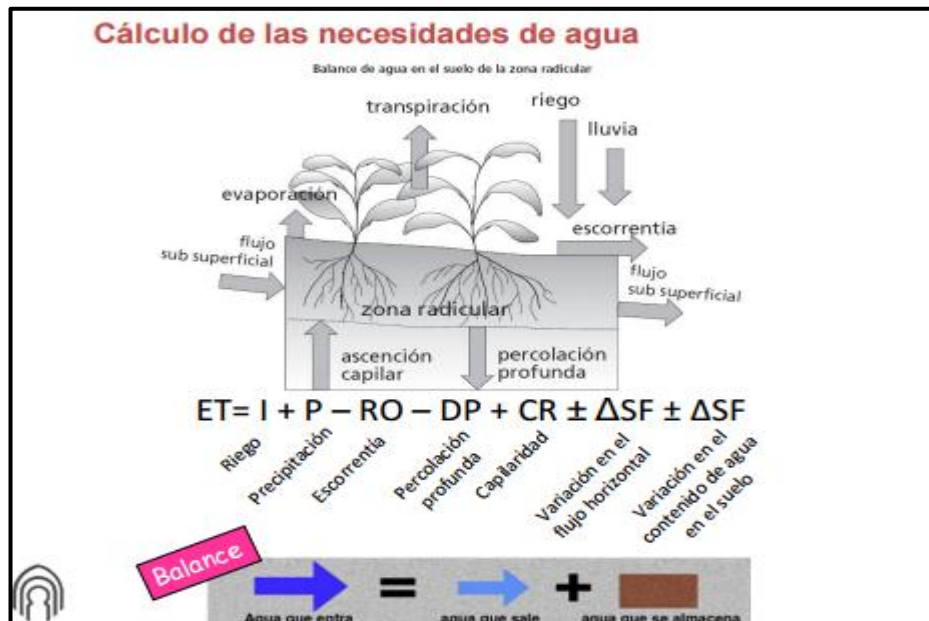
Cálculo de las necesidades de agua

Balance de agua en el suelo de la zona radicular

transpiración

riego

lluvia

evaporación

escorrentía

flujo sub superficial

flujo sub superficial

zona radicular

ascención capilar

percolación profunda

ET= I + P – RO – DP + CR ± ΔSF ± ΔSF

Riego

Precipitación

Escorrentía

Percolación profunda

Capilaridad

Variación en el flujo horizontal

Variación en el contenido de agua en el suelo

Balance

=

+

Agua que entra

agua que sale

agua que se almacena